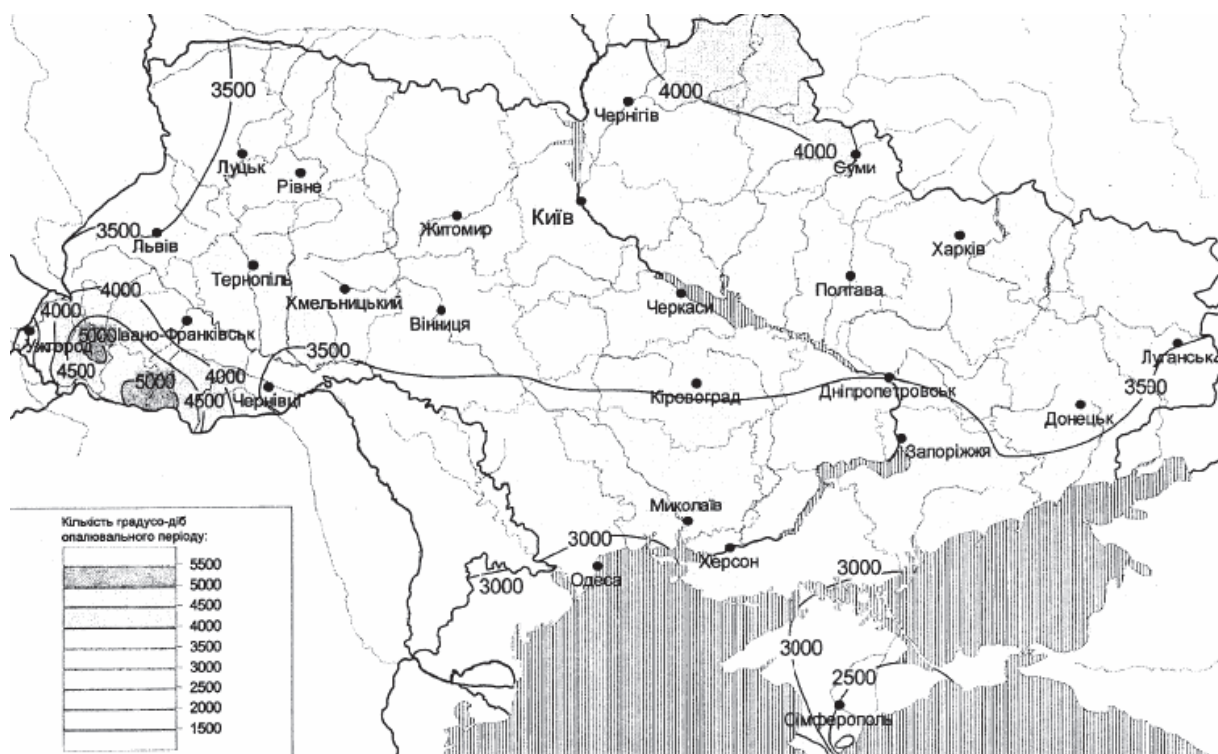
3500
4000
Чернігів
4000
Суми
Луцьк
Рівне
3500
Львів
Житомир
Київ
Харків
Тернопіль
Полтава
4000
Хмельницький
Вінниця
Черкаси
4000
5000
Івано-Франківськ
Ужгород
4500
3500
Луганськ
5000
4000
4500
Чернівці
Кіровоград
Дніпропетровськ
3500
Донецьк
Запоріжжя
Кількість градусо-діб опалювального періоду:
5500
5000
4500
4000
3500
3000
2500
2000
1500
Миколаїв
3000
Херсон
3000
Одеса
3000
3000
2500
Сімферополь